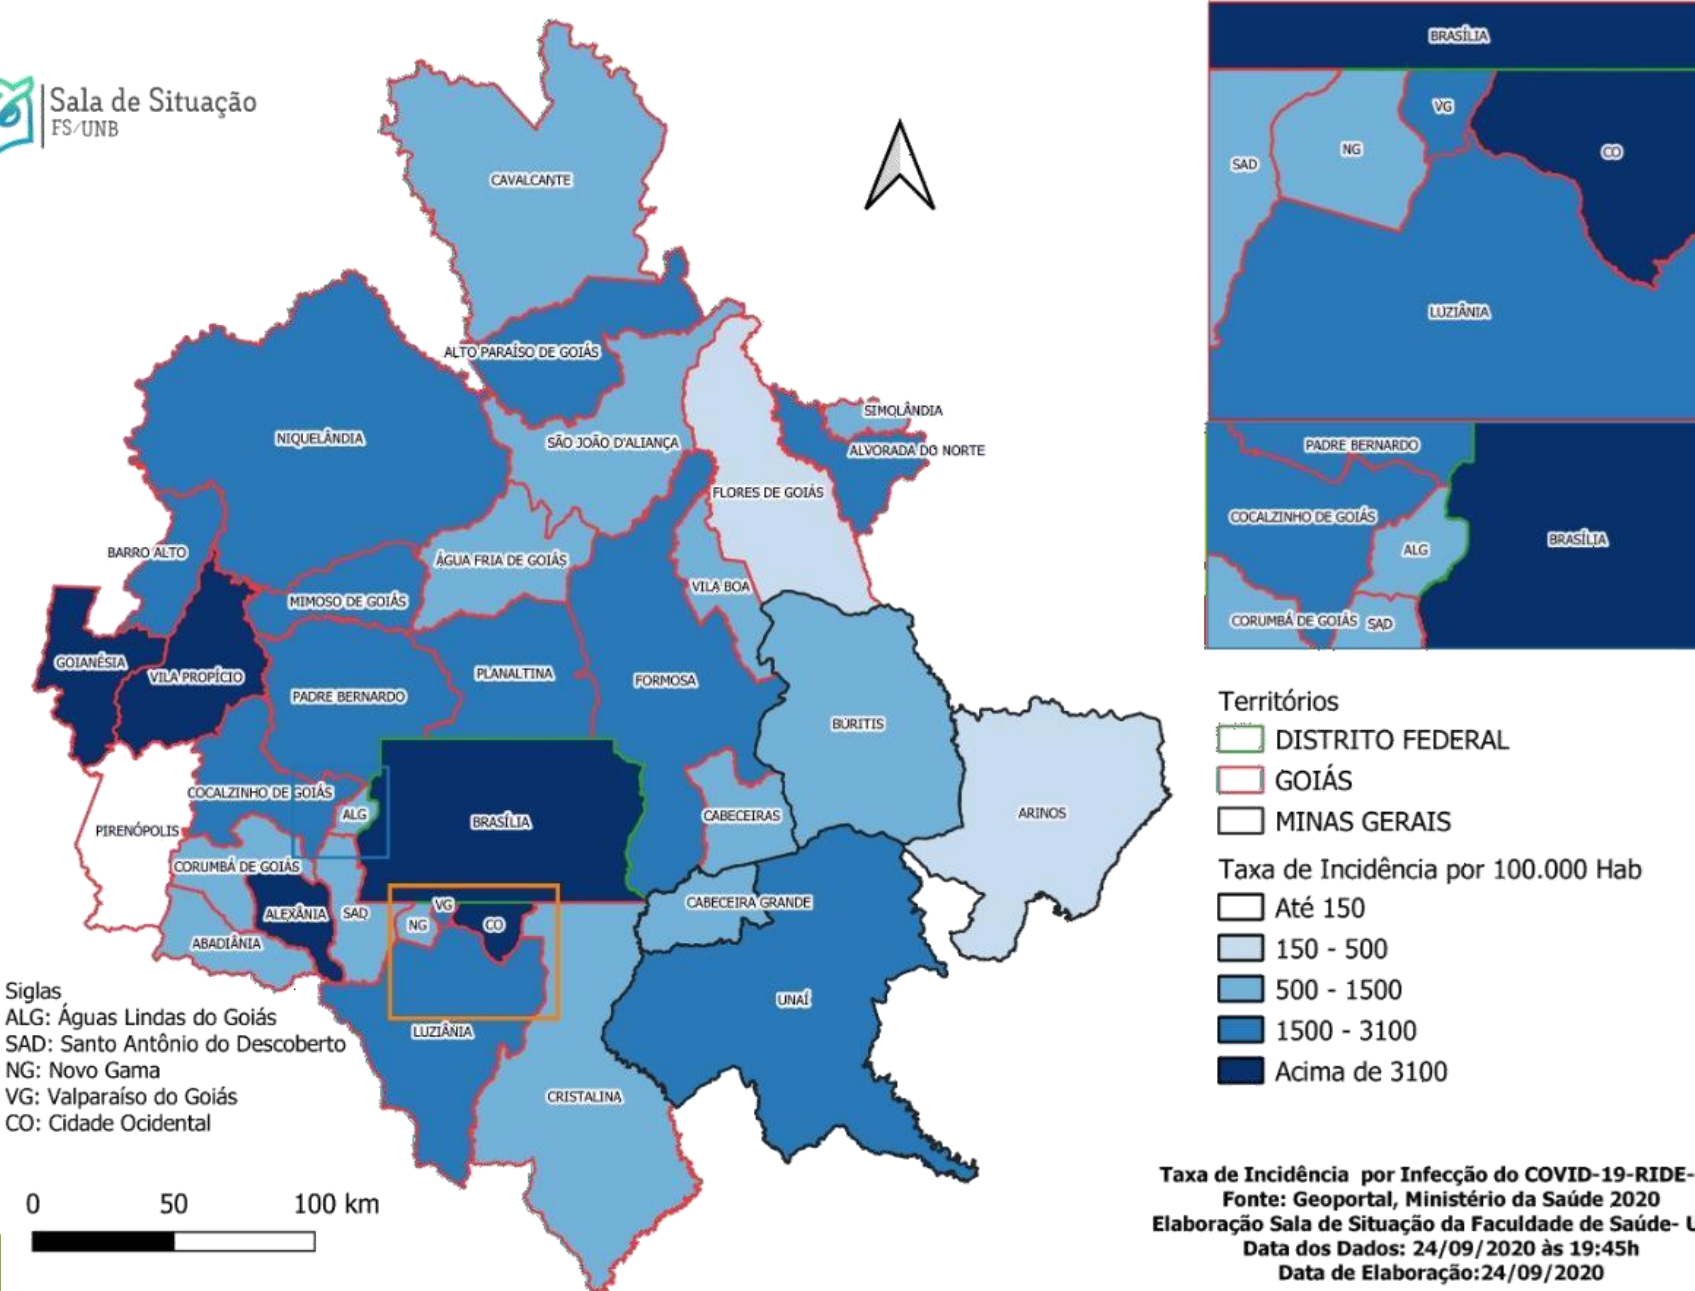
Sala de Situação
FS/UNB

CAVALCANTE
ALTO PARAÍSO DE GOIÁS
NIQUELÂNDIA
SÃO JOÃO D'ALIANÇA
SIMOLÂNDIA
ALVORADA DO NORTE
FLORES DE GOIÁS
BARRO ALTO
ÁGUA FRIA DE GOIÁS
MIMOSO DE GOIÁS
VILA BOA
GOIANÉSIA
VILA PROPÍCIO
PADRE BERNARDO
PLANALTINA
FORMOSA
BURITIS
ARINOS
COCALZINHO DE GOIÁS
ALG
BRASÍLIA
CABECEIRAS
PIRENÓPOLIS
CORUMBÁ DE GOIÁS
ALEXÂNIA
SAD
VG
NG
CO
CABECEIRA GRANDE
ABADIÂNIA
UNAÍ
LUZIÂNIA
CRISTALINA

BRASÍLIA
VG
SAD
NG
CO
LUZIÂNIA

PADRE BERNARDO
COCALZINHO DE GOIÁS
ALG
BRASÍLIA
CORUMBÁ DE GOIÁS
SAD

Siglas
ALG: Águas Lindas do Goiás
SAD: Santo Antônio do Descoberto
NG: Novo Gama
VG: Valparaíso do Goiás
CO: Cidade Ocidental

0 50 100 km

Territórios
DISTRITO FEDERAL
GOIÁS
MINAS GERAIS
Taxa de Incidência por 100.000 Hab
Até 150
150 - 500
500 - 1500
1500 - 3100
Acima de 3100

Taxa de Incidência por Infecção do COVID-19-RIDE-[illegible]
Fonte: Geoportal, Ministério da Saúde 2020
Elaboração Sala de Situação da Faculdade de Saúde- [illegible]
Data dos Dados: 24/09/2020 às 19:45h
Data de Elaboração:24/09/2020